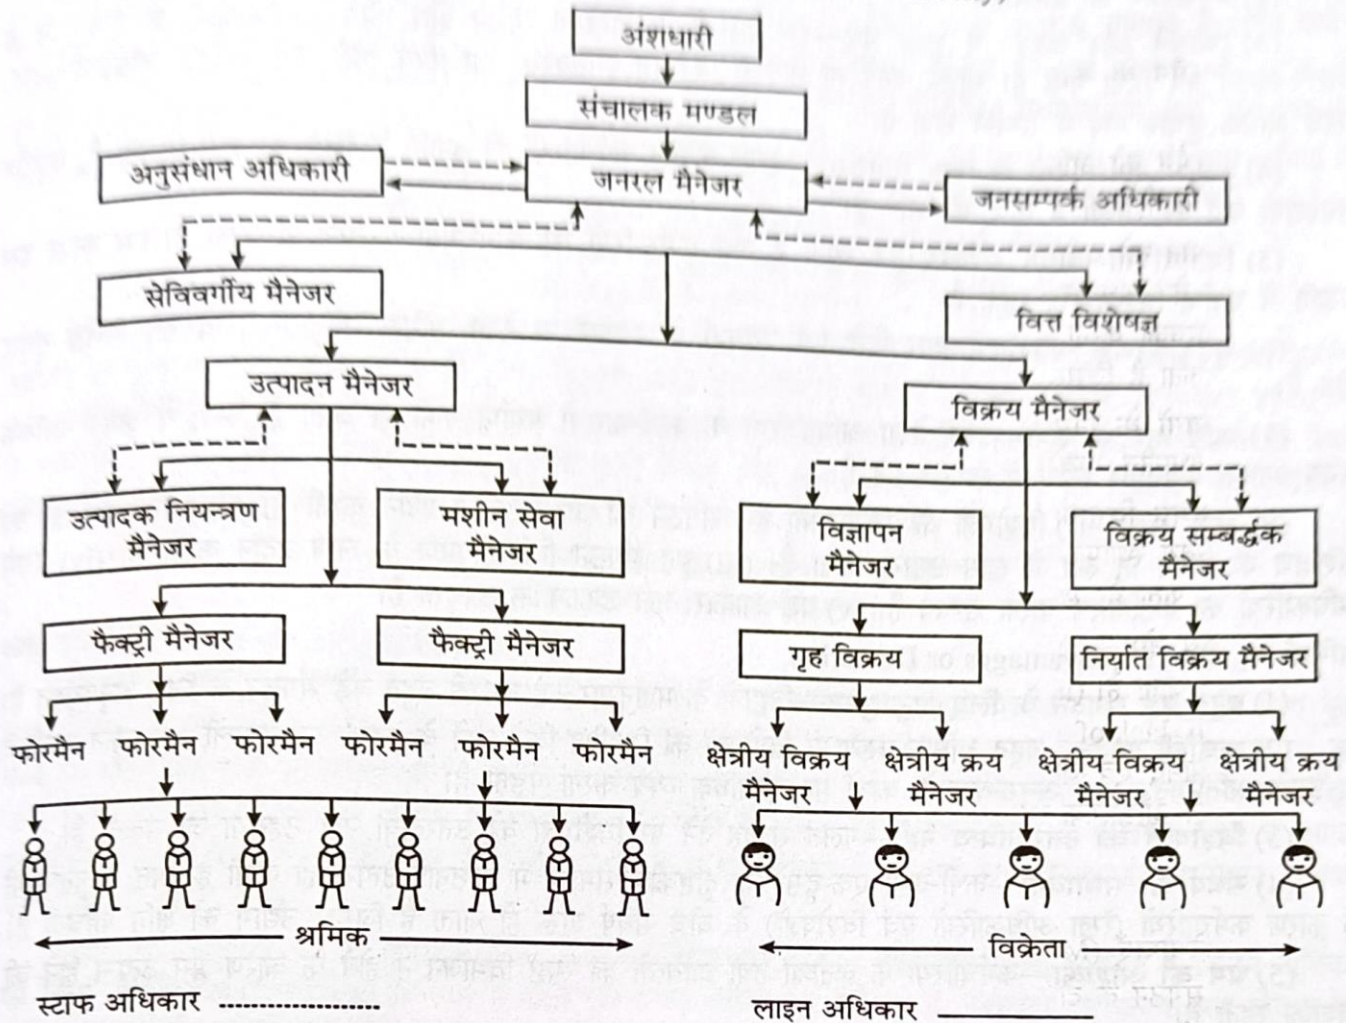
अंशधारी

संचालक मण्डल

अनुसंधान अधिकारी

जनरल मैनेजर

जनसम्पर्क अधिकारी

सेविवर्गीय मैनेजर

वित्त विशेषज्ञ

उत्पादन मैनेजर

विक्रय मैनेजर

उत्पादक नियन्त्रण मैनेजर

मशीन सेवा मैनेजर

विज्ञापन मैनेजर

विक्रय सम्बर्द्धक मैनेजर

फैक्ट्री मैनेजर

फैक्ट्री मैनेजर

गृह विक्रय

निर्यात विक्रय मैनेजर

फोरमैन फोरमैन फोरमैन फोरमैन फोरमैन फोरमैन

क्षेत्रीय विक्रय मैनेजर

क्षेत्रीय क्रय मैनेजर

क्षेत्रीय विक्रय मैनेजर

क्षेत्रीय क्रय मैनेजर

श्रमिक

विक्रेता

स्टाफ अधिकार

लाइन अधिकार